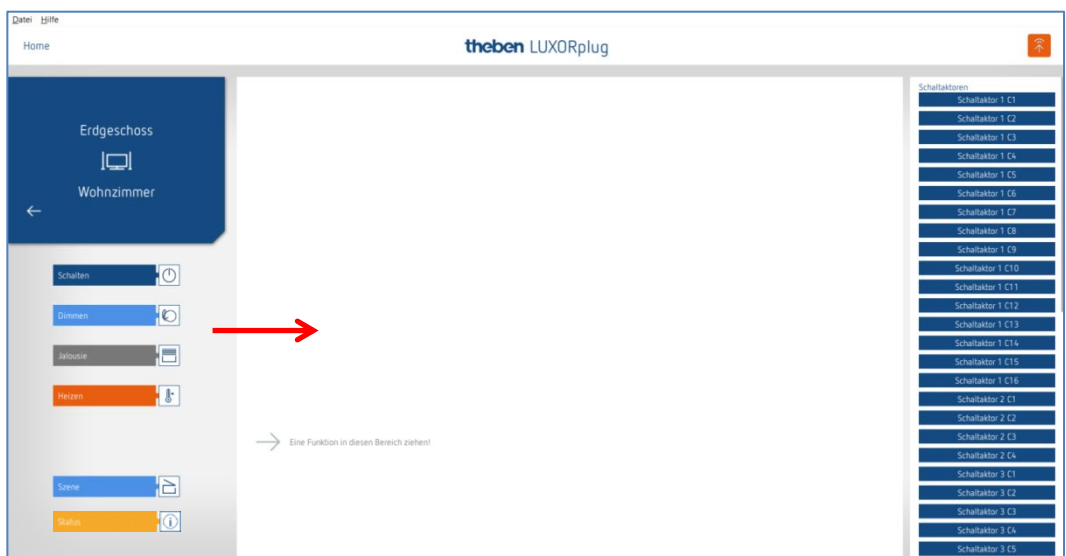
Datei Hilfe

Home

theben LUXORplug

Erdgeschoss

Wohnzimmer

Schalten

Dimmen

Jalousie

Heizen

Szene

Status

Eine Funktion in diesen Bereich ziehen!

Schaltaktoren
Schaltaktor 1 C1
Schaltaktor 1 C2
Schaltaktor 1 C3
Schaltaktor 1 C4
Schaltaktor 1 C5
Schaltaktor 1 C6
Schaltaktor 1 C7
Schaltaktor 1 C8
Schaltaktor 1 C9
Schaltaktor 1 C10
Schaltaktor 1 C11
Schaltaktor 1 C12
Schaltaktor 1 C13
Schaltaktor 1 C14
Schaltaktor 1 C15
Schaltaktor 1 C16
Schaltaktor 2 C1
Schaltaktor 2 C2
Schaltaktor 2 C3
Schaltaktor 2 C4
Schaltaktor 3 C1
Schaltaktor 3 C2
Schaltaktor 3 C3
Schaltaktor 3 C4
Schaltaktor 3 C5